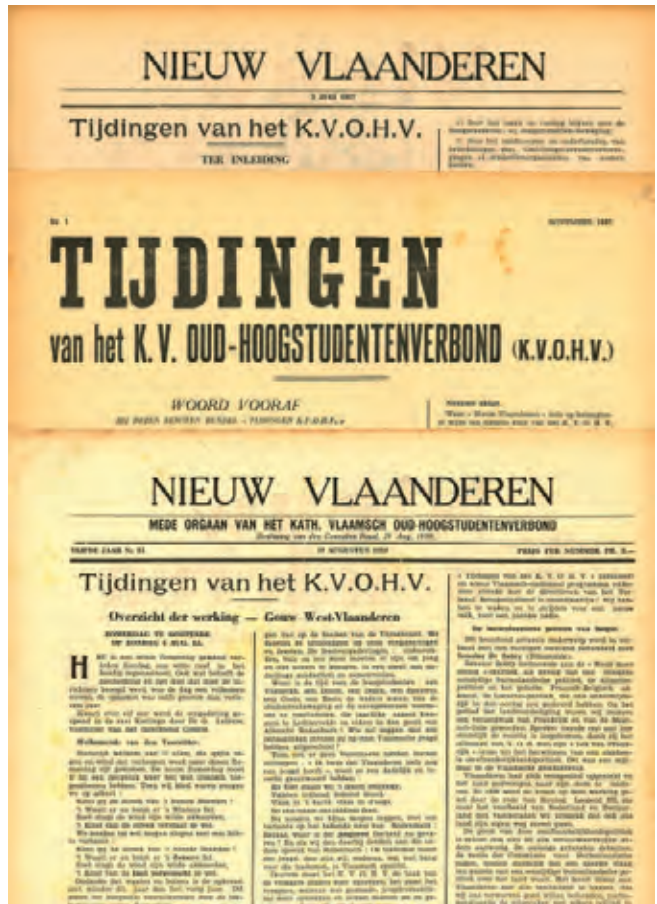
NIEUW VLAANDEREN

Tijdingen van het K.V.O.H.V.

TER INLEIDING

Nr 1

TIJDINGEN

van het K. V. OUD-HOOGSTUDENTENVERBOND (K.V.O.H.V.)

WOORD VOORAF

NIEUW VLAANDEREN

MEDE ORGAAN VAN HET KATH. VLAAMSCH OUD-HOOGSTUDENTENVERBOND

Tijdingen van het K.V.O.H.V.

Overzicht der werking — Gouw West-Vlaanderen

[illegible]